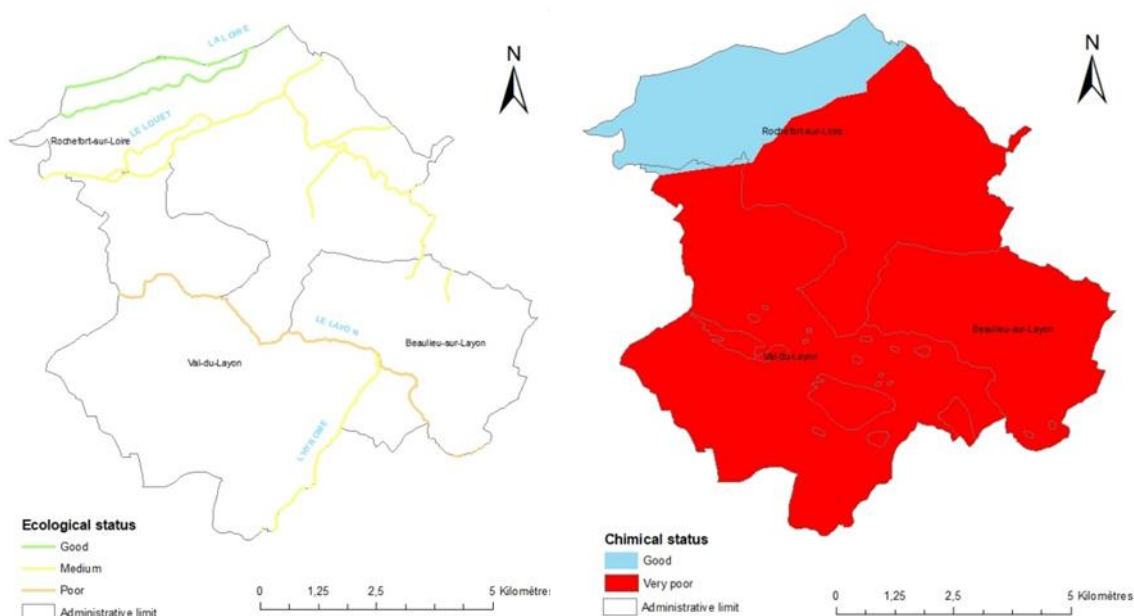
LA LOIRE

N

LE LOUET

Rochefort-sur-Loire

LE LAYON

Beaulieu-sur-Layon

Val-du-Layon

L'HIRÔME

Ecological status
Good
Medium
Poor
Administrative limit

0 1,25 2,5 5 Kilomètres

N

Rochefort-sur-Loire

Beaulieu-sur-Layon

Val-du-Layon

Chemical status
Good
Very poor
Administrative limit

0 1,25 2,5 5 Kilomètres